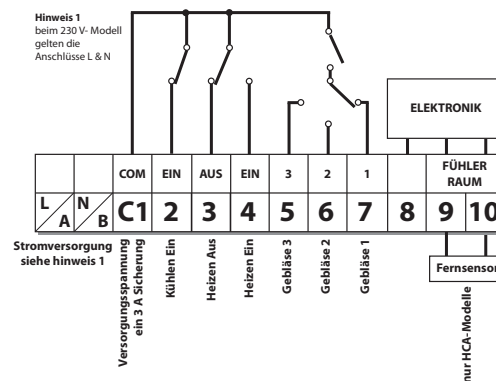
Hinweis 1
beim 230 V- Modell gelten die Anschlüsse L & N

ELEKTRONIK

FÜHLER RAUM

| L A | N B | COM C1 | EIN 2 | AUS 3 | EIN 4 | 3 5 | 2 6 | 1 7 | 8 | 9 | 10 |
|---|---|---|---|---|---|---|---|---|---|---|---|

Stromversorgung siehe hinweis 1

Versorgungsspannung ein 3 A Sicherung

Kühlen Ein

Heizen Aus

Heizen Ein

Gebläse 3

Gebläse 2

Gebläse 1

Fernsensor

nur HCA-Modelle